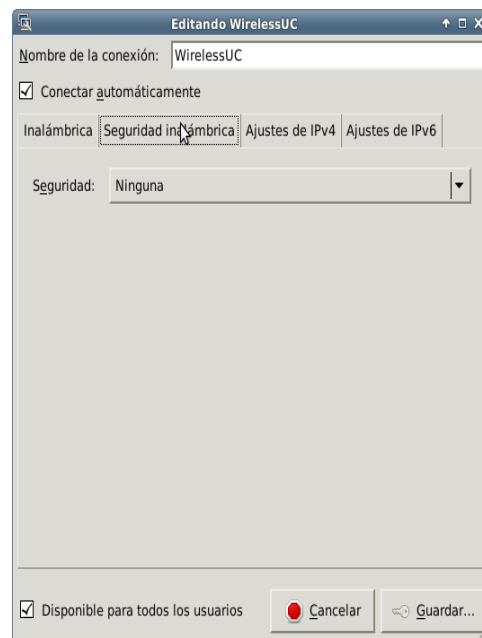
Editando WirelessUC

Nombre de la conexión: WirelessUC

☑ Conectar automáticamente

Inalámbrica | Seguridad inalámbrica | Ajustes de IPv4 | Ajustes de IPv6

Seguridad: Ninguna

☑ Disponible para todos los usuarios

Cancelar

Guardar...